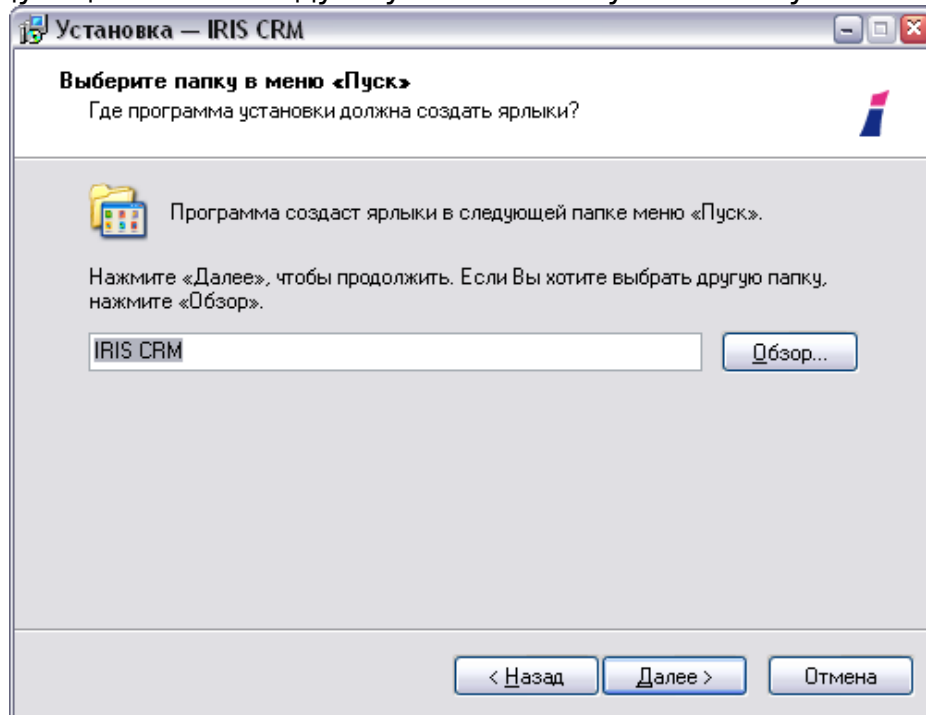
Установка — IRIS CRM

Выберите папку в меню «Пуск»
Где программа установки должна создать ярлыки?

Программа создаст ярлыки в следующей папке меню «Пуск».

Нажмите «Далее», чтобы продолжить. Если Вы хотите выбрать другую папку, нажмите «Обзор».

IRIS CRM

Обзор...

< Назад

Далее >

Отмена